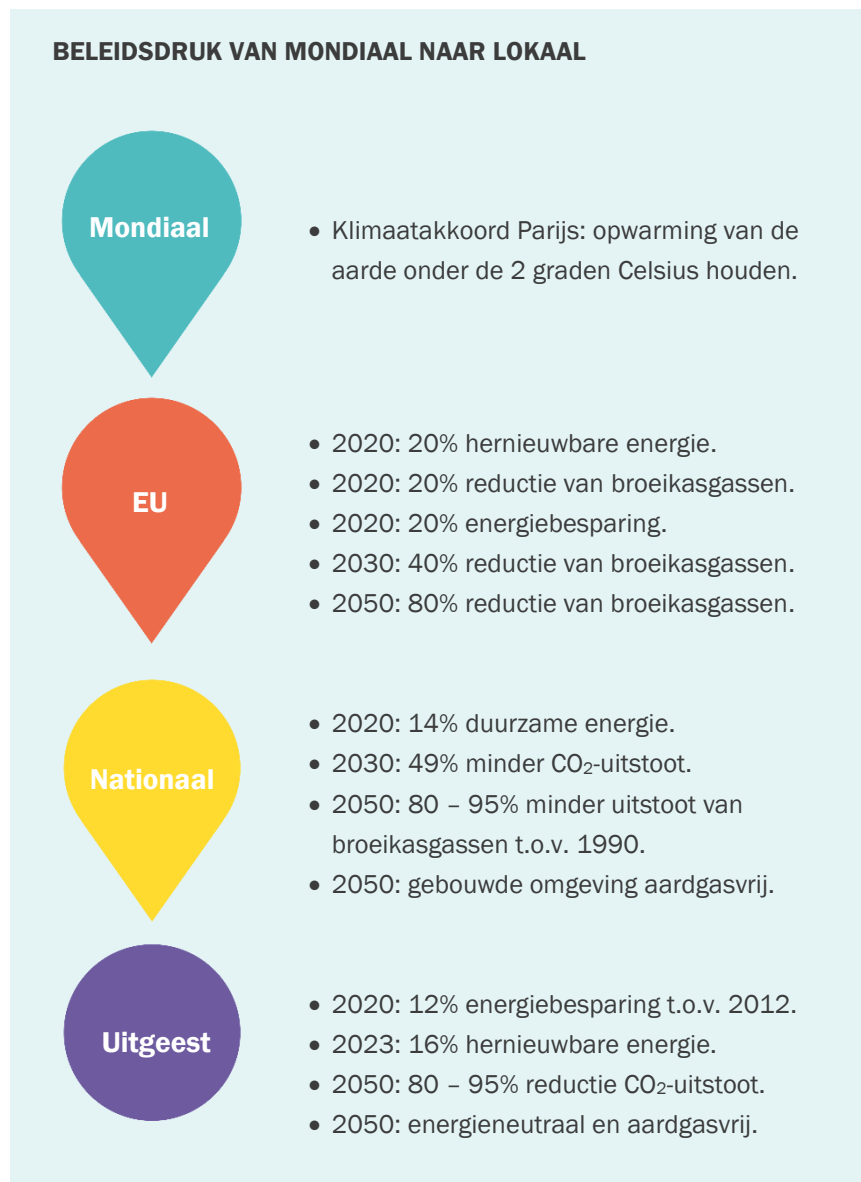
BELEIDSDRUK VAN MONDIAAL NAAR LOKAAL

Mondiaal

• Klimaatakkoord Parijs: opwarming van de aarde onder de 2 graden Celsius houden.

EU

• 2020: 20% hernieuwbare energie.
• 2020: 20% reductie van broeikasgassen.
• 2020: 20% energiebesparing.
• 2030: 40% reductie van broeikasgassen.
• 2050: 80% reductie van broeikasgassen.

Nationaal

• 2020: 14% duurzame energie.
• 2030: 49% minder $CO_2$-uitstoot.
• 2050: 80 – 95% minder uitstoot van broeikasgassen t.o.v. 1990.
• 2050: gebouwde omgeving aardgasvrij.

Uitgeest

• 2020: 12% energiebesparing t.o.v. 2012.
• 2023: 16% hernieuwbare energie.
• 2050: 80 – 95% reductie $CO_2$-uitstoot.
• 2050: energieneutraal en aardgasvrij.